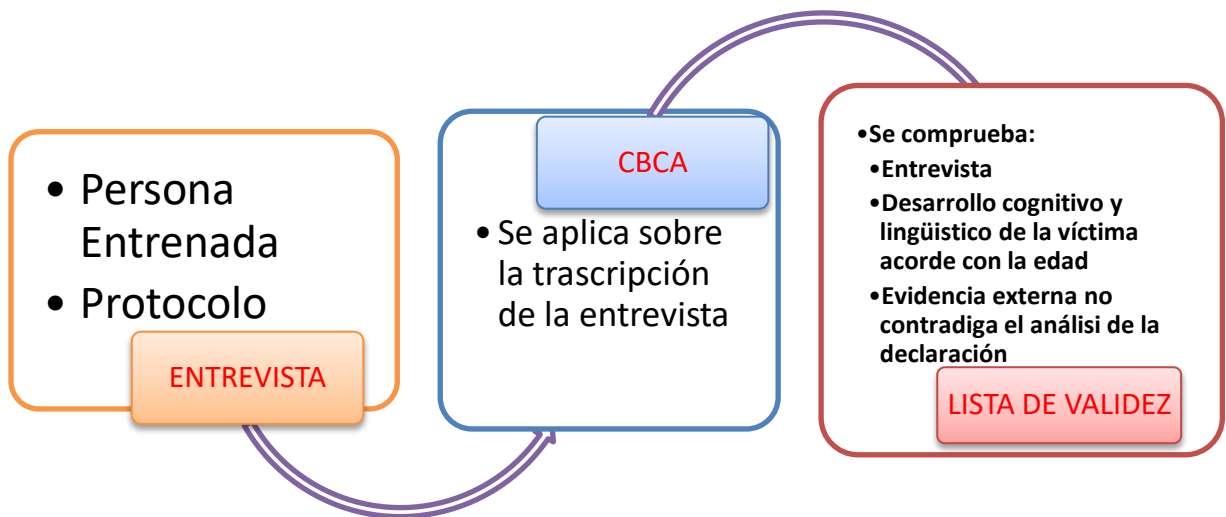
• Persona Entrenada
• Protocolo

ENTREVISTA

CBCA

• Se aplica sobre la trascripción de la entrevista

•Se comprueba:
•Entrevista
•Desarrollo cognitivo y lingüistico de la víctima acorde con la edad
•Evidencia externa no contradiga el análisi de la declaración

LISTA DE VALIDEZ